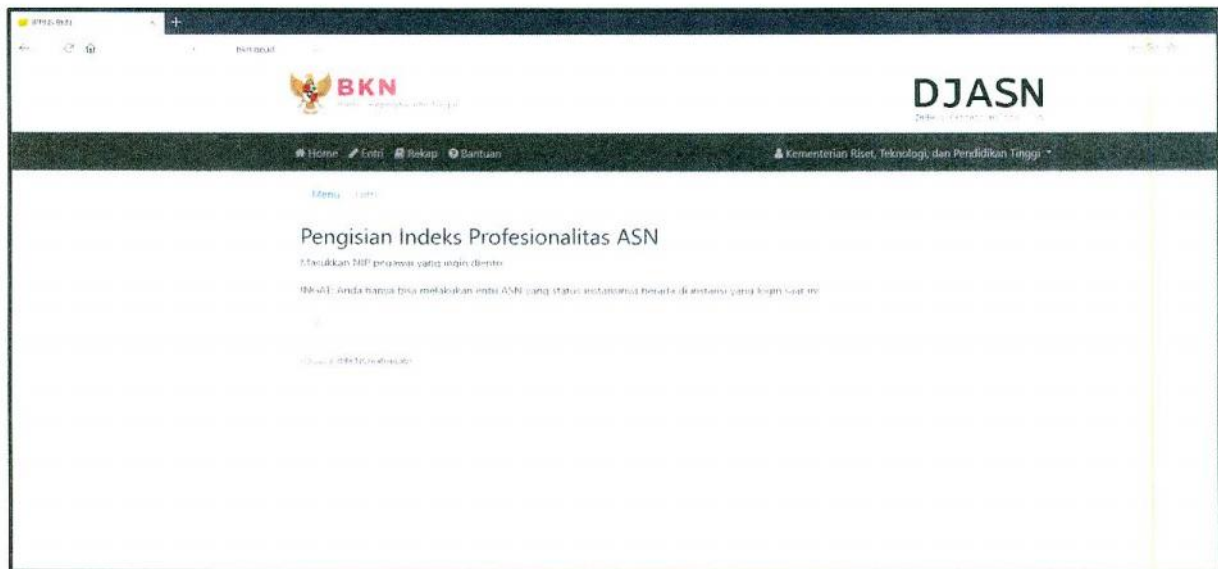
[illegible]

bkn.go.id

BKN
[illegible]

DJASN
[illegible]

Home Entri Rekap Bantuan

Kementerian Riset, Teknologi, dan Pendidikan Tinggi

Menu / Entri

Pengisian Indeks Profesionalitas ASN

Masukkan NIP pegawai yang ingin dientri

INGAT: Anda hanya bisa melakukan entri ASN yang status instansinya berada di instansi yang login saat ini

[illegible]